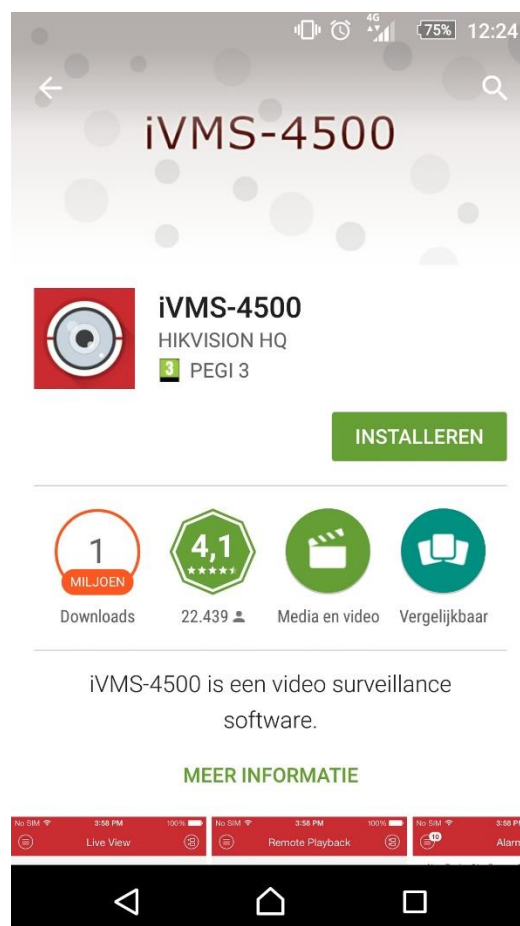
4G 75% 12:24

iVMS-4500

iVMS-4500
HIKVISION HQ
3 PEGI 3

INSTALLEREN

1 MILJOEN
Downloads

4,1
22.439

Media en video

Vergelijkbaar

iVMS-4500 is een video surveillance software.

MEER INFORMATIE

No SIM 3:58 PM 100%
Live View

No SIM 3:58 PM 100%
Remote Playback

No SIM 3:58 PM
10
Alarm